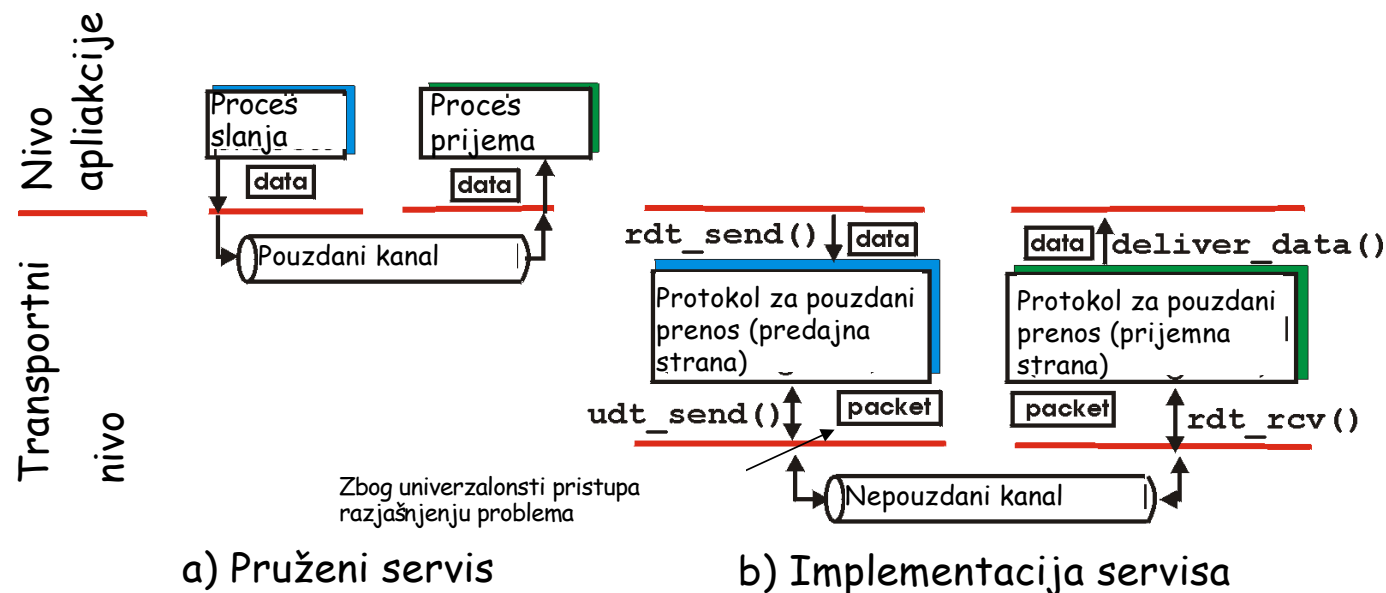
Nivo apliakcije

Transportni nivo

Proces slanja

data

Proces prijema

data

Pouzdani kanal

rdt_send()

data

Protokol za pouzdani prenos (predajna strana)

udt_send()

packet

data

deliver_data()

Protokol za pouzdani prenos (prijemna strana)

packet

rdt_rcv()

Zbog univerzalonsti pristupa razjašnjenju problema

Nepouzdani kanal

a) Pruženi servis

b) Implementacija servisa